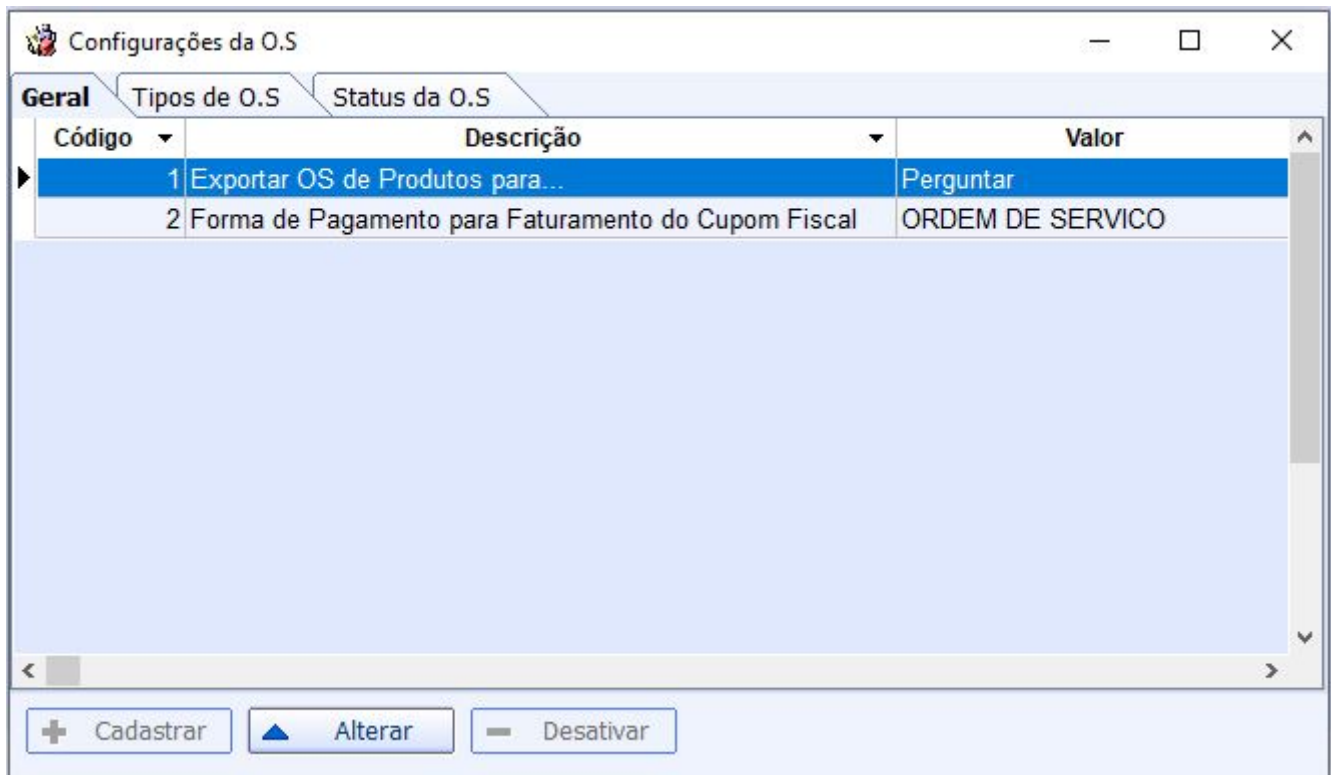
Configurações da O.S

Geral | Tipos de O.S | Status da O.S

| Código | Descrição | Valor |
|---|---|---|
| 1 | Exportar OS de Produtos para... | Perguntar |
| 2 | Forma de Pagamento para Faturamento do Cupom Fiscal | ORDEM DE SERVICO |

Cadastrar | Alterar | Desativar